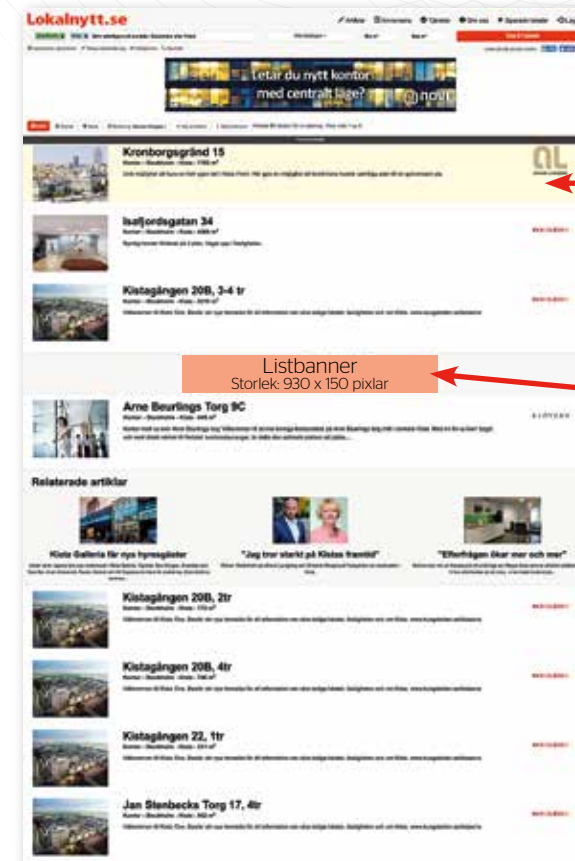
Lokalnytt.se

Letar du nytt kontor med centralt läge?

Kronborgsgränd 15

Isafjordsgatan 34

Kistagången 20B, 3-4 tr

Listbanner
Storlek: 930 x 150 pixlar

Arne Beurlings Torg 9C

Relaterade artiklar

Kista Galleria får nya hyresgäster

"Jag tror starkt på Kistas framtid"

"Efterfrågan ökar mer och mer"

Kistagången 20B, 2tr

Kistagången 20B, 4tr

Kistagången 22, 1tr

Jan Stenbecks Torg 17, 4tr